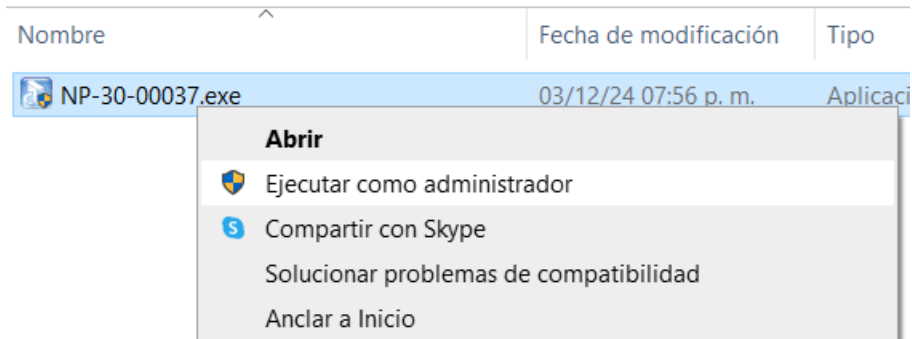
| Nombre | Fecha de modificación | Tipo |
|---|---|---|
| NP-30-00037.exe | 03/12/24 07:56 p. m. | Aplicaci |

Abrir
Ejecutar como administrador
Compartir con Skype
Solucionar problemas de compatibilidad
Anclar a Inicio